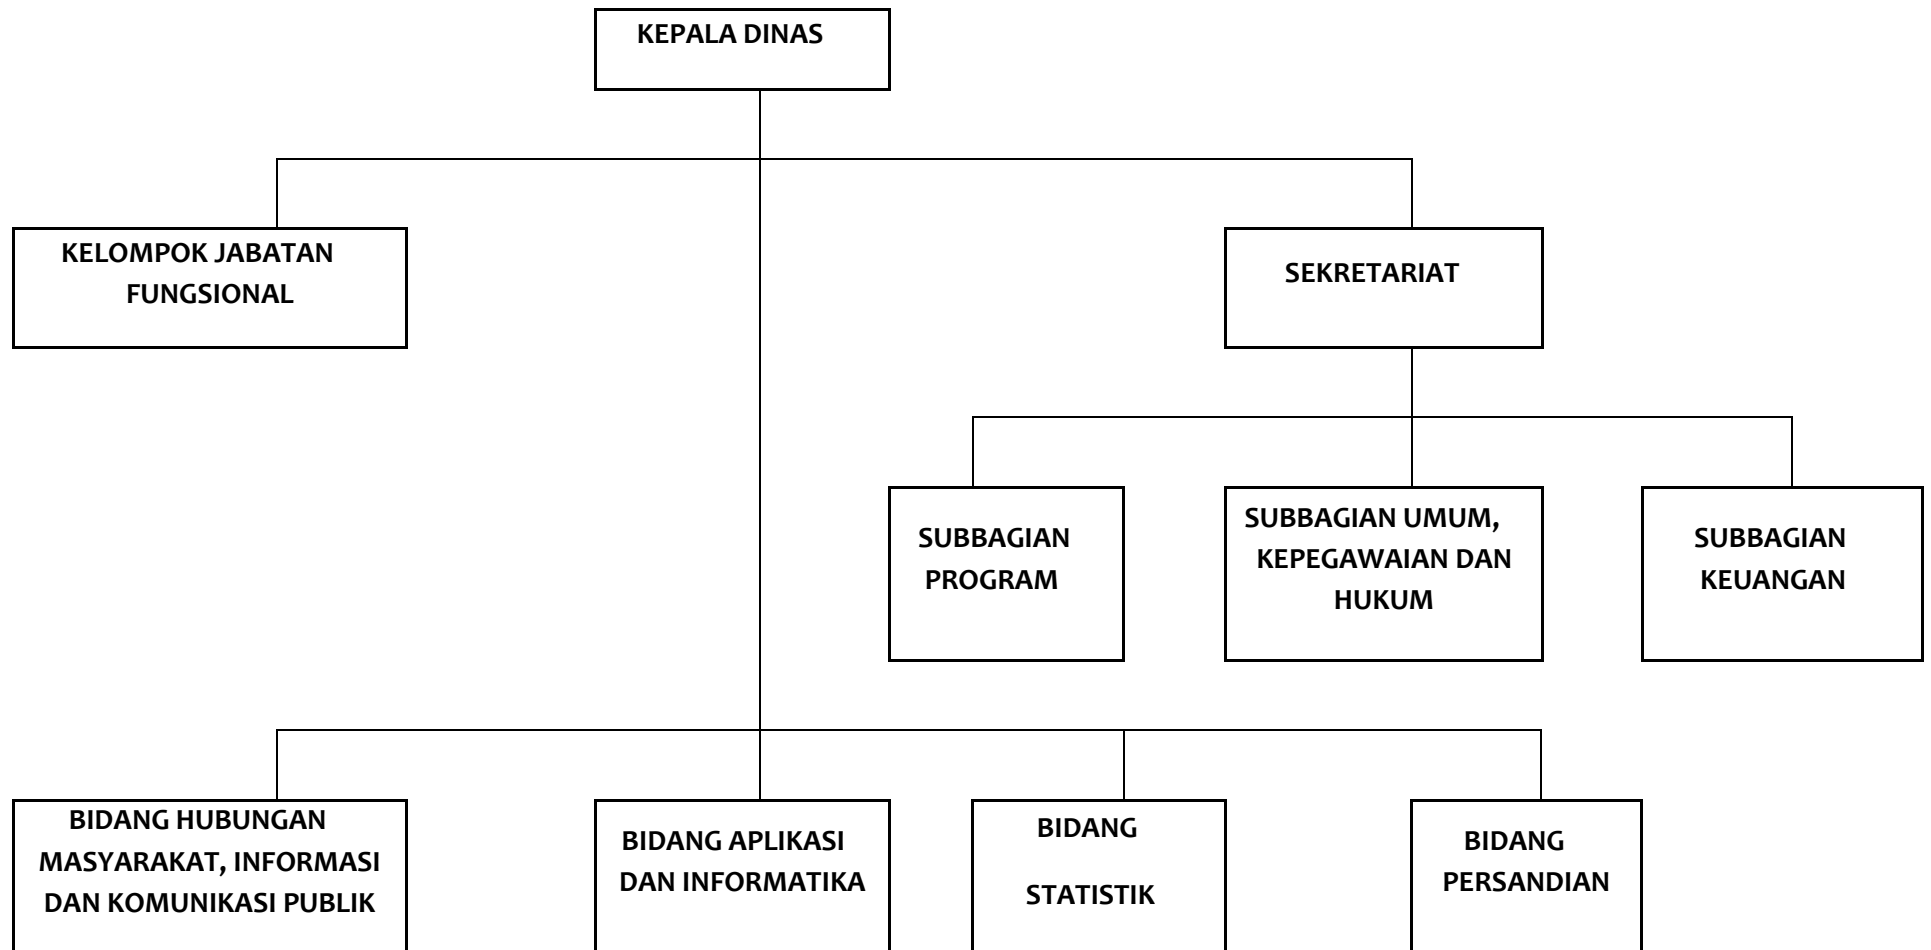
KEPALA DINAS

KELOMPOK JABATAN FUNGSIONAL

SEKRETARIAT

SUBBAGIAN PROGRAM

SUBBAGIAN UMUM, KEPEGAWAIAN DAN HUKUM

SUBBAGIAN KEUANGAN

BIDANG HUBUNGAN MASYARAKAT, INFORMASI DAN KOMUNIKASI PUBLIK

BIDANG APLIKASI DAN INFORMATIKA

BIDANG STATISTIK

BIDANG PERSANDIAN